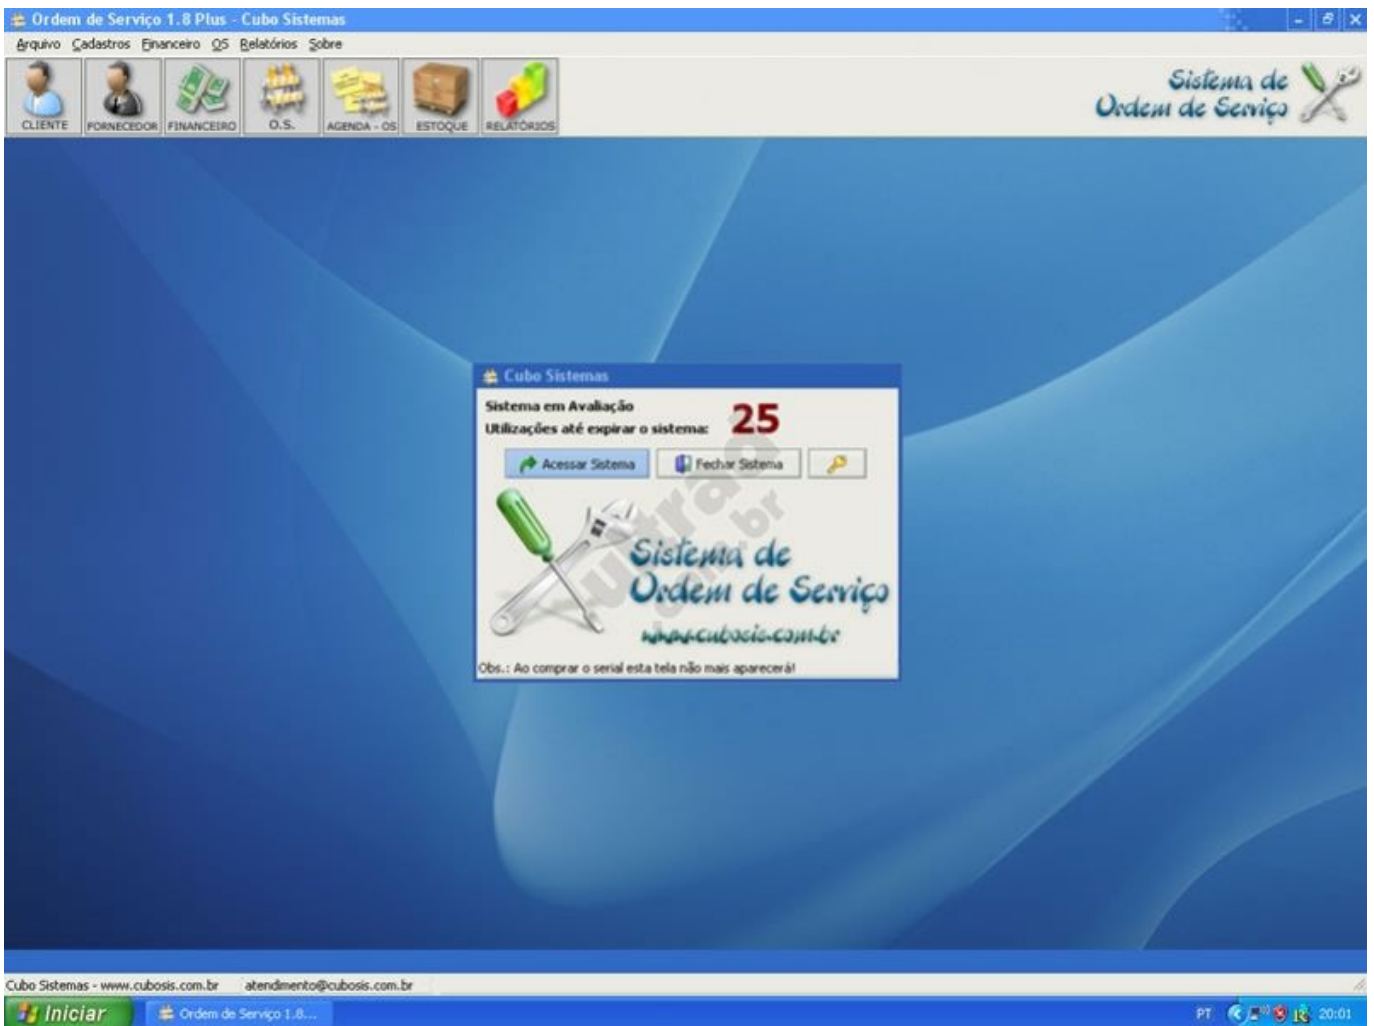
Ordem de Serviço 1.8 Plus - Cubo Sistemas

Arquivo Cadastros Financeiro OS Relatórios Sobre

CLIENTE FORNECEDOR FINANCEIRO O.S. AGENDA - OS ESTOQUE RELATÓRIOS

Sistema de Ordem de Serviço

Cubo Sistemas

Sistema em Avaliação

Utilizações até expirar o sistema: 25

Acessar Sistema Fechar Sistema

Sistema de Ordem de Serviço

www.cubosis.com.br

Obs.: Ao comprar o serial esta tela não mais aparecerá!

Cubo Sistemas - www.cubosis.com.br atendimento@cubosis.com.br

Iniciar Ordem de Serviço 1.8...

PT 20:01